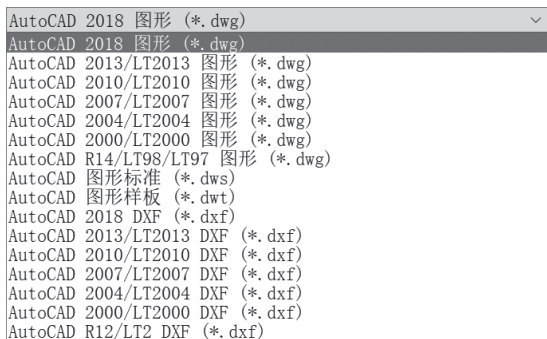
AutoCAD 2018 图形 (*.dwg)
AutoCAD 2018 图形 (*.dwg)
AutoCAD 2013/LT2013 图形 (*.dwg)
AutoCAD 2010/LT2010 图形 (*.dwg)
AutoCAD 2007/LT2007 图形 (*.dwg)
AutoCAD 2004/LT2004 图形 (*.dwg)
AutoCAD 2000/LT2000 图形 (*.dwg)
AutoCAD R14/LT98/LT97 图形 (*.dwg)
AutoCAD 图形标准 (*.dws)
AutoCAD 图形样板 (*.dwt)
AutoCAD 2018 DXF (*.dxf)
AutoCAD 2013/LT2013 DXF (*.dxf)
AutoCAD 2010/LT2010 DXF (*.dxf)
AutoCAD 2007/LT2007 DXF (*.dxf)
AutoCAD 2004/LT2004 DXF (*.dxf)
AutoCAD 2000/LT2000 DXF (*.dxf)
AutoCAD R12/LT2 DXF (*.dxf)